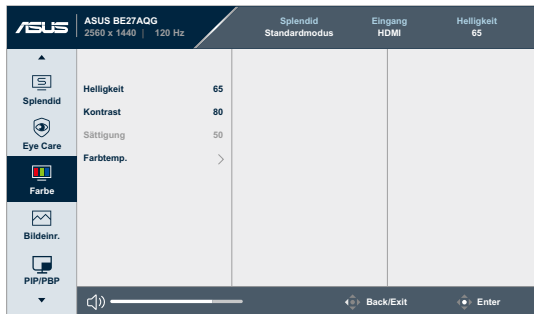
ASUS

ASUS BE27AQG
2560 x 1440 | 120 Hz

Splendid
Standardmodus

Eingang
HDMI

Helligkeit
65

Splendid

Eye Care

Farbe

Bildeinr.

PIP/PBP

| | |
|---|---|
| Helligkeit | 65 |
| Kontrast | 80 |
| Sättigung | 50 |
| Farbtemp. | > |

Back/Exit

Enter